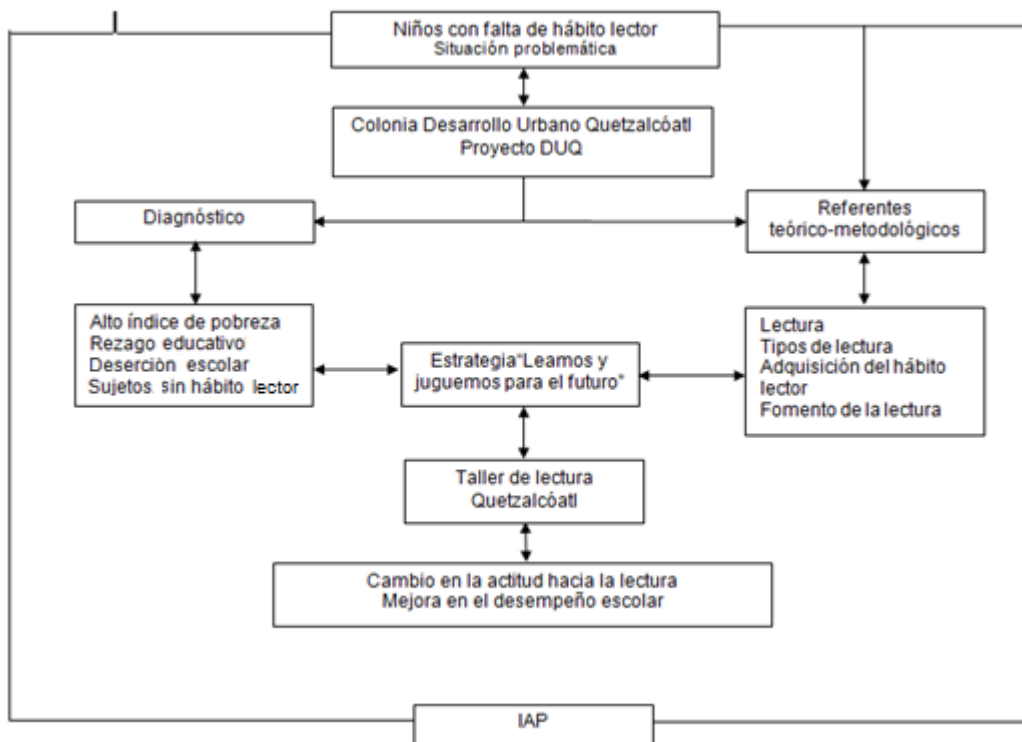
Niños con falta de hábito lector
Situación problemática

Colonia Desarrollo Urbano Quetzalcóatl
Proyecto DUQ

Diagnóstico

Referentes
teórico-metodológicos

Alto índice de pobreza
Rezago educativo
Deserción escolar
Sujetos sin hábito lector

Estrategia"Leamos y juguemos para el futuro"

Lectura
Tipos de lectura
Adquisición del hábito lector
Fomento de la lectura

Taller de lectura
Quetzalcóatl

Cambio en la actitud hacia la lectura
Mejora en el desempeño escolar

IAP